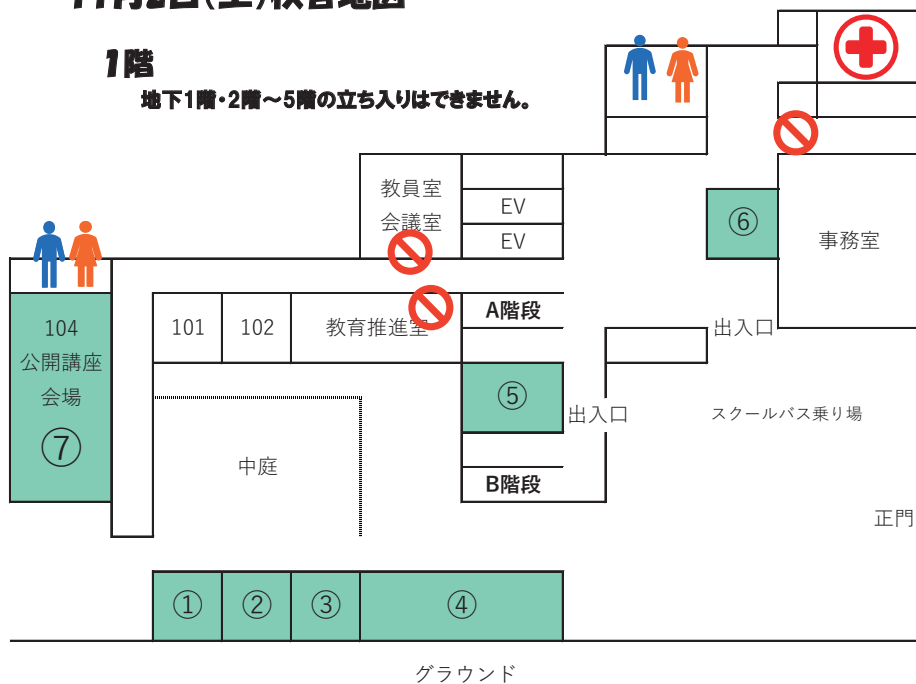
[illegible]

1階

地下1階・2階～5階の立ち入りはできません。

教員室
会議室

EV
EV

⑥

事務室

104
公開講座
会場
⑦

101

102

教育推進室

A階段

出入口

⑤

出入口

スクールバス乗り場

中庭

B階段

正門

①

②

③

④

グラウンド